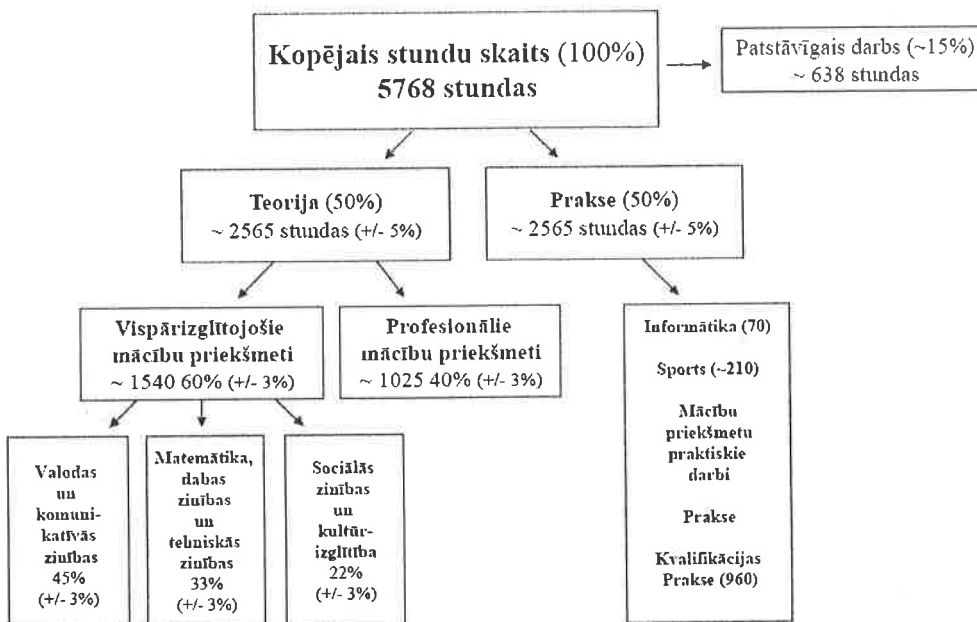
Kopējais stundu skaits (100%)
5768 stundas

Patstāvīgais darbs (~15%)
~ 638 stundas

Teorija (50%)
~ 2565 stundas (+/- 5%)

Prakse (50%)
~ 2565 stundas (+/- 5%)

Vispārizglītojošie mācību priekšmeti
~ 1540 60% (+/- 3%)

Profesionālie mācību priekšmeti
~ 1025 40% (+/- 3%)

Informātika (70)

Sports (~210)

Mācību priekšmetu praktiskie darbi

Prakse

Kvalifikācijas Prakse (960)

Valodas un komunikatīvās zinības 45% (+/- 3%)

Matemātika, dabas zinības un tehniskās zinības 33% (+/- 3%)

Sociālās zinības un kultūrizglītība 22% (+/- 3%)